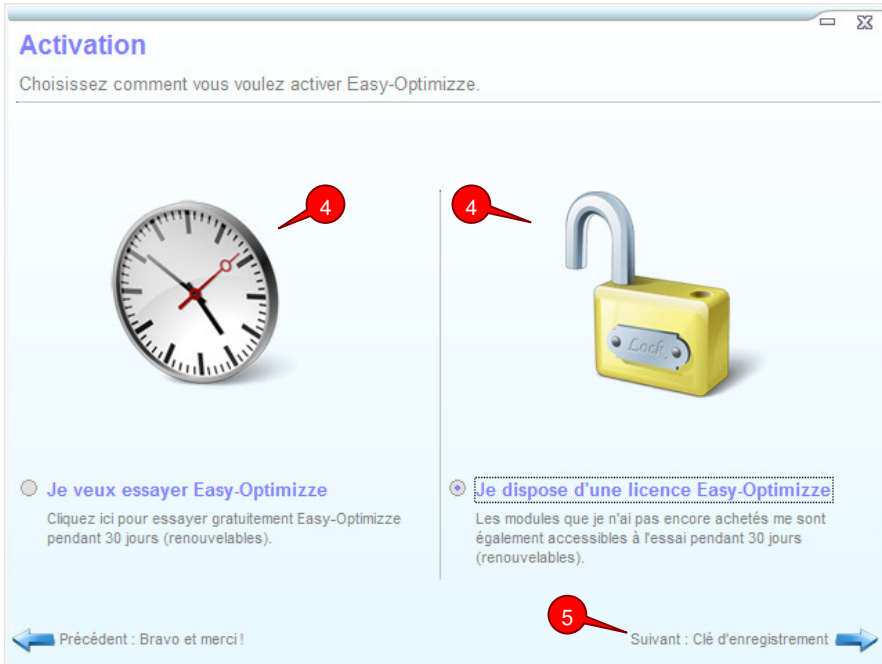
Activation

Choisissez comment vous voulez activer Easy-Optimizze.

4

4

Lock

Je veux essayer Easy-Optimizze

Cliquez ici pour essayer gratuitement Easy-Optimizze pendant 30 jours (renouvelables).

Je dispose d'une licence Easy-Optimizze

Les modules que je n'ai pas encore achetés me sont également accessibles à l'essai pendant 30 jours (renouvelables).

5

Précédent : Bravo et merci !

Suivant : Clé d'enregistrement